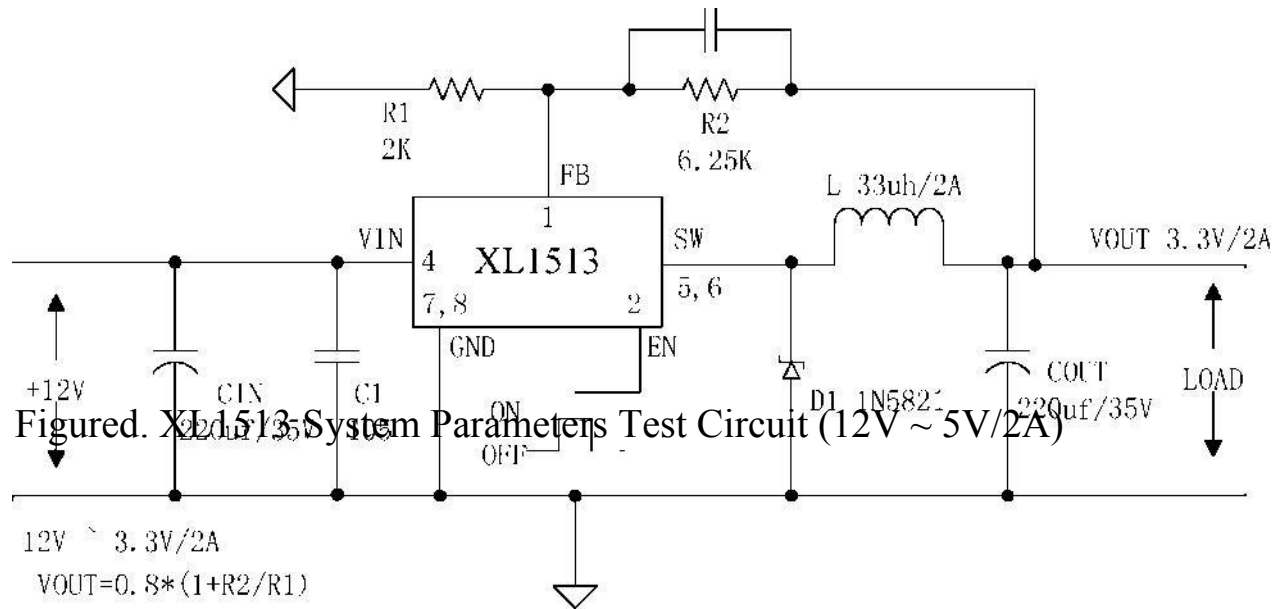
R1
2K

R2
6.25K

FB

1

L 33uh/2A

VIN

4

XL1513

SW

VOUT 3.3V/2A

7,8

2

5,6

GND

EN

+12V

CIN
220uf/35V

C1
105

ON

OFF

D1 1N5822

COUT
220uf/35V

LOAD

Figured. XL1513 System Parameters Test Circuit (12V ~ 5V/2A)

12V ~ 3.3V/2A
VOUT=0.8*(1+R2/R1)